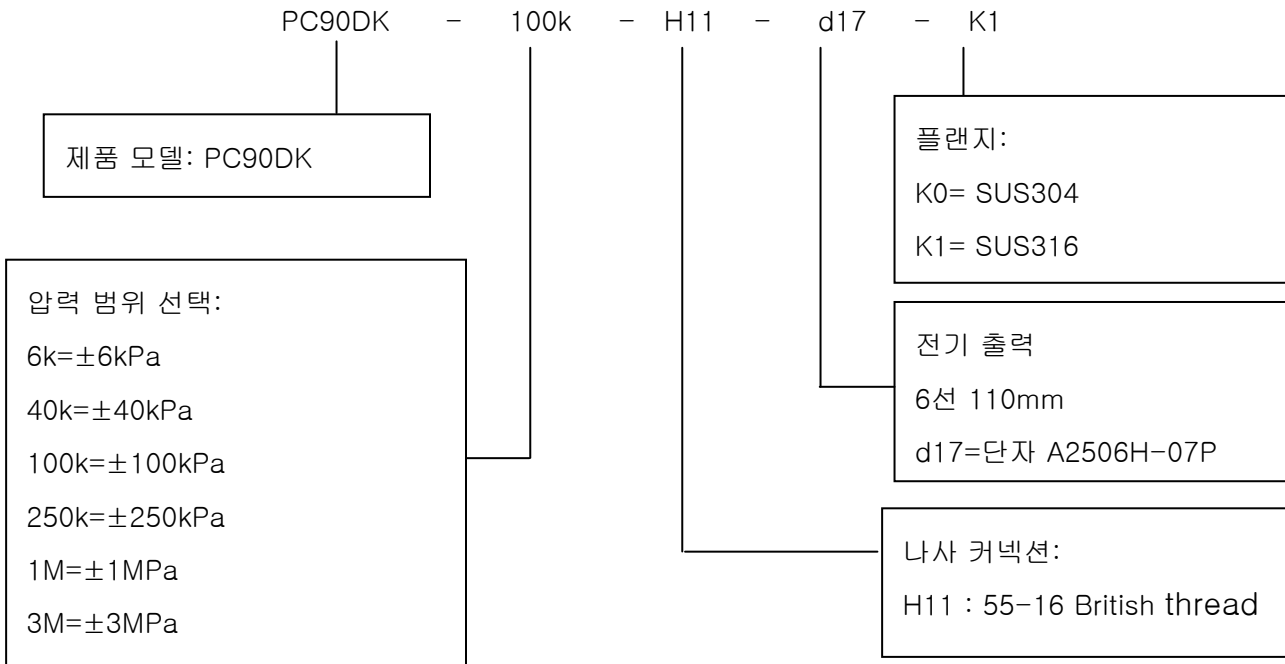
PC90DK - 100k - H11 - d17 - K1

제품 모델: PC90DK

플랜지:
K0= SUS304
K1= SUS316

압력 범위 선택:
6k=±6kPa
40k=±40kPa
100k=±100kPa
250k=±250kPa
1M=±1MPa
3M=±3MPa

전기 출력
6선 110mm
d17=단자 A2506H-07P

나사 커넥션:
H11 : 55-16 British thread